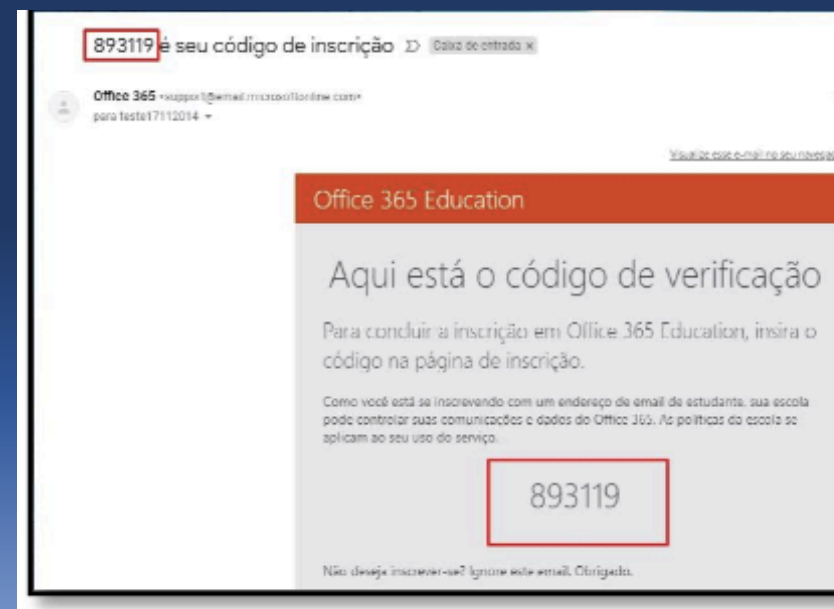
893119 é seu código de inscrição Caixa de entrada ×

Office 365 <support@email.microsoftonline.com>
para teste17112014

Visualize este e-mail no seu navega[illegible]

Office 365 Education

Aqui está o código de verificação

Para concluir a inscrição em Office 365 Education, insira o código na página de inscrição.

Como você está se inscrevendo com um endereço de email de estudante, sua escola pode controlar suas comunicações e dados do Office 365. As políticas da escola se aplicam ao seu uso do serviço.

893119

Não deseja inscrever-se? Ignore este email. Obrigado.